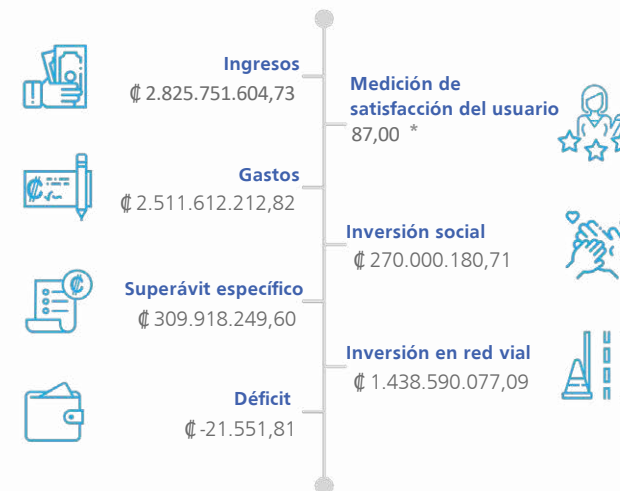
Ingresos
₡2.825.751.604,73

Medición de satisfacción del usuario
87,00 *

Gastos
₡2.511.612.212,82

Inversión social
₡270.000.180,71

Superávit específico
₡309.918.249,60

Inversión en red vial
₡1.438.590.077,09

Déficit
₡-21.551,81